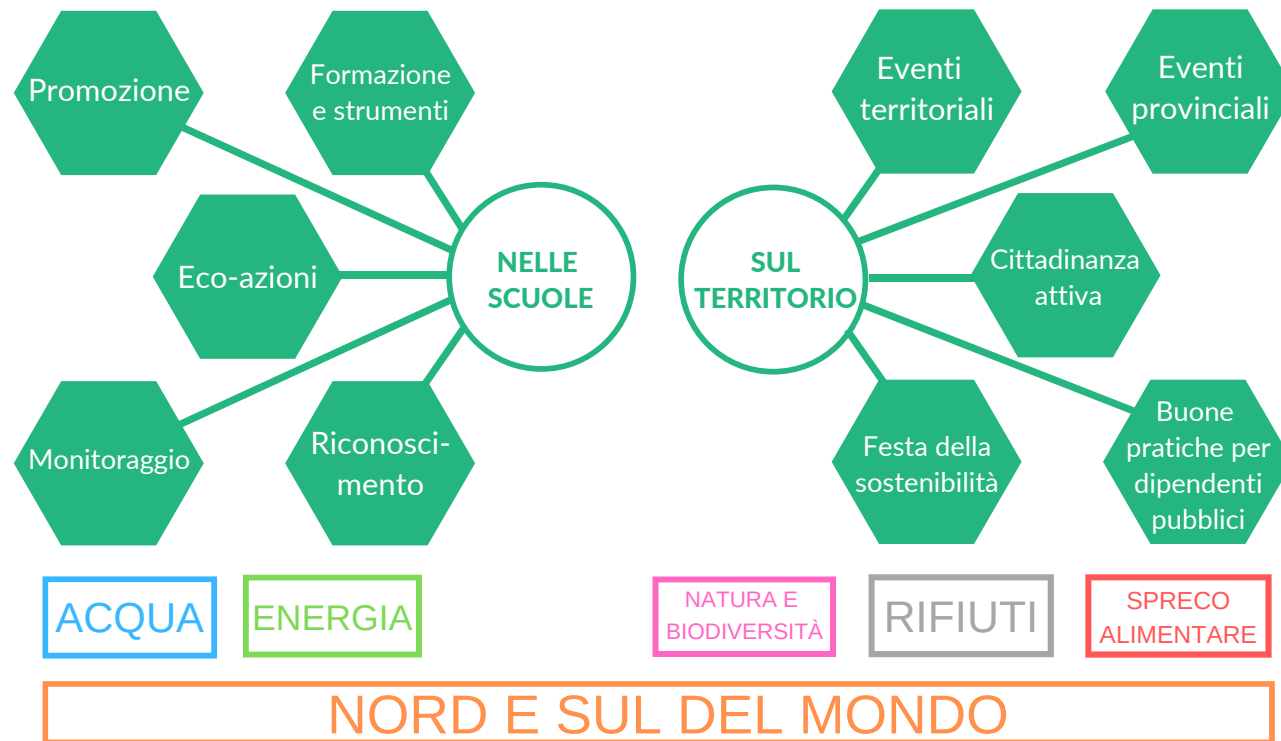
Promozione

Formazione e strumenti

Eco-azioni

NELLE SCUOLE

Monitoraggio

Riconoscimento

Eventi territoriali

Eventi provinciali

SUL TERRITORIO

Cittadinanza attiva

Festa della sostenibilità

Buone pratiche per dipendenti pubblici

ACQUA

ENERGIA

NATURA E BIODIVERSITÀ

RIFIUTI

SPRECO ALIMENTARE

NORD E SUL DEL MONDO